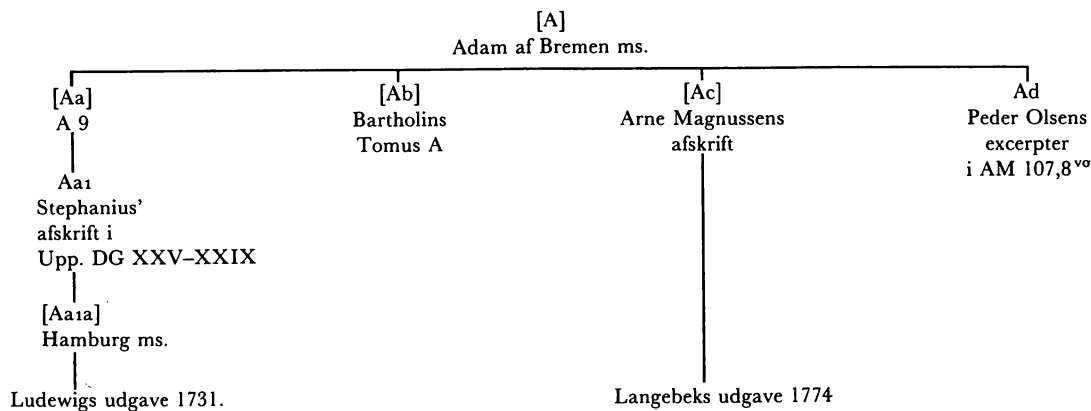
[A]
Adam af Bremen ms.

[Aa]
A 9

Aa1
Stephanius'
afskrift i
Upp. DG XXV–XXIX

[Aa1a]
Hamburg ms.

Ludewigs udgave 1731.

[Ab]
Bartholins
Tomus A

[Ac]
Arne Magnussens
afskrift

Langebeks udgave 1774

Ad
Peder Olsens
excerpter
i AM 107,8$^{vo}$